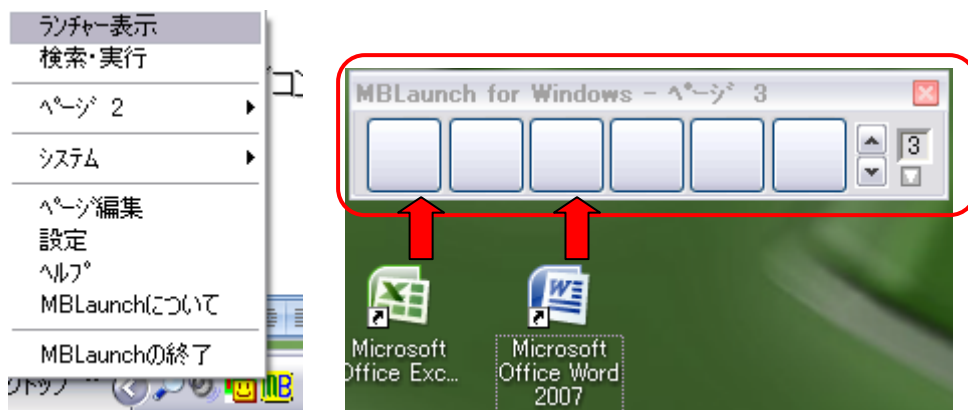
ランチャー表示
検索・実行

ページ 2

システム

ページ編集
設定
ヘルプ
MBLaunchについて

MBLaunchの終了

コン

ットップ

MBLaunch for Windows - ページ 3

3

Microsoft Office Exc...

Microsoft Office Word 2007